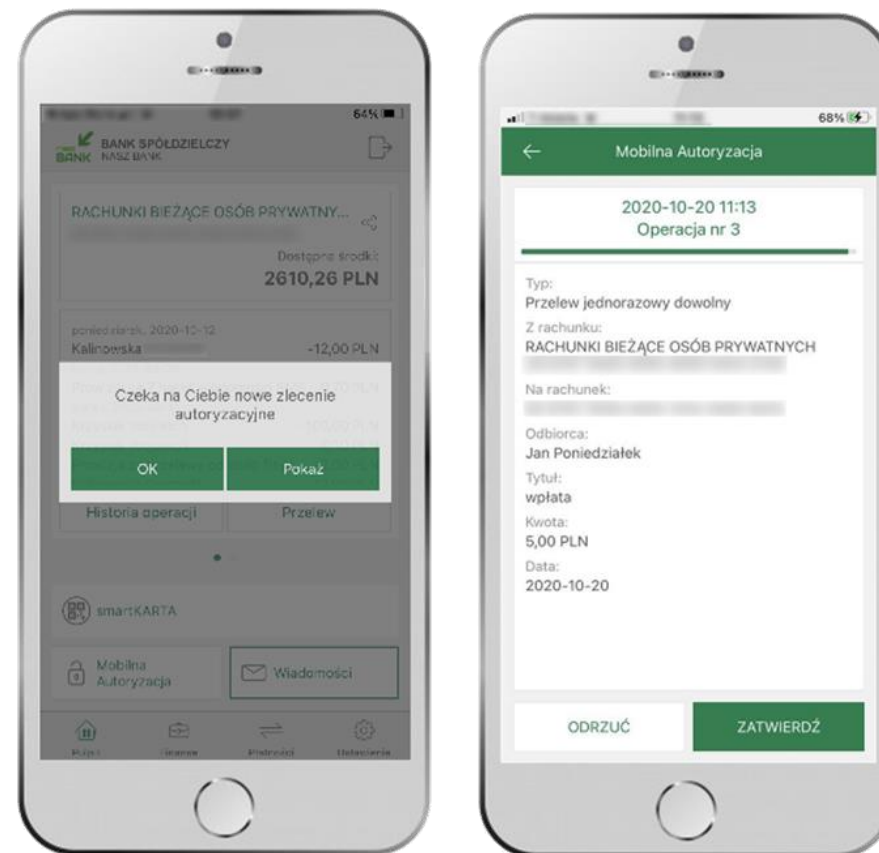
64%

BANK SPÓŁDZIELCZY
NASZ BANK

RACHUNKI BIEŻĄCE OSÓB PRYWATNY...

Dostępne środki
2610,26 PLN

poniedziałek, 2020-10-12
Kalinowska
-12,00 PLN

Czeka na Ciebie nowe zlecenie autoryzacyjne

OK
Pokaż

Historia operacji
Przelew

smartKARTA

Mobilna Autoryzacja
Wiadomości

Pulpit
Finanse
Płatności
Ustawienia

68%

Mobilna Autoryzacja

2020-10-20 11:13
Operacja nr 3

Typ:
Przelew jednorazowy dowolny
Z rachunku:
RACHUNKI BIEŻĄCE OSÓB PRYWATNYCH

Na rachunek:

Odbiorca:
Jan Poniedziałek
Tytuł:
wpłata
Kwota:
5,00 PLN
Data:
2020-10-20

ODRZUĆ
ZATWIERDŹ